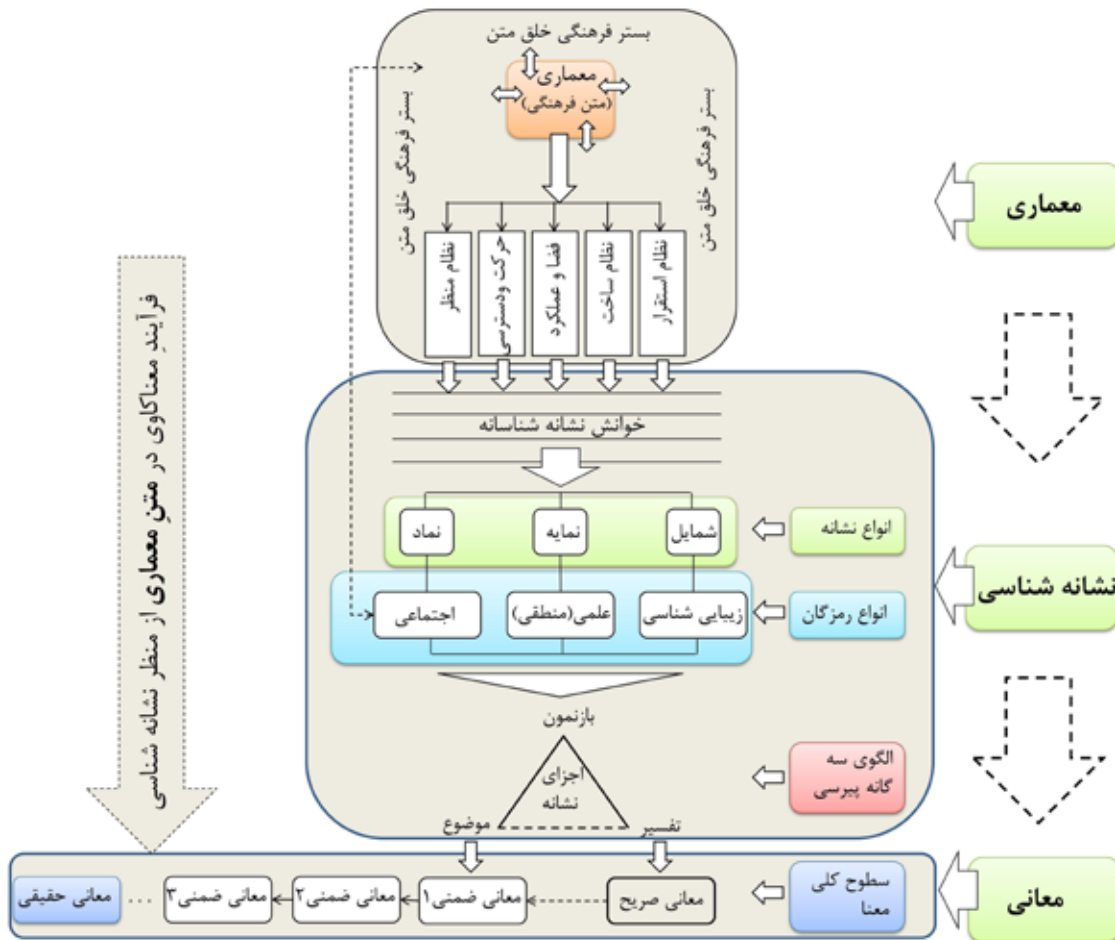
معماری

نشانه شناسی

معانی

بستر فرهنگی خلق متن

معماری
(متن فرهنگی)

بستر فرهنگی خلق متن

بستر فرهنگی خلق متن

نظام استقرار

نظام ساخت

فضا و عملکرد

حرکت ودسترسی

نظام منظر

خوانش نشانه شناسانه

انواع نشانه

شمایل

نمایه

نماد

انواع رمزگان

زیبایی شناسی

علمی(منطقی)

اجتماعی

بازنمون

الگوی سه گانه پیرسی

اجزای نشانه

موضوع

تفسیر

سطوح کلی معنا

معانی صریح

معانی ضمنی۱

معانی ضمنی۲

معانی ضمنی۳

...

معانی حقیقی

فرآیند معناکاوی در متن معماری از منظر نشانه شناسی